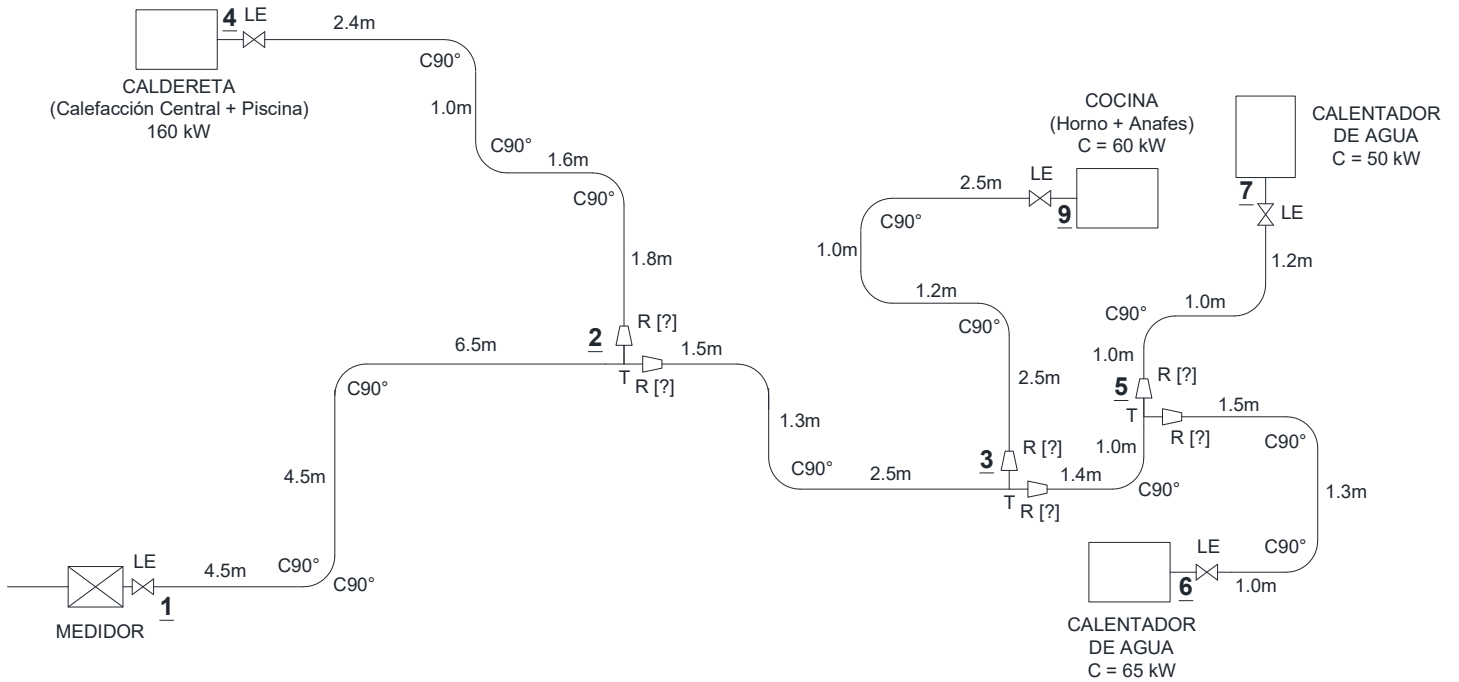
4 LE 2.4m

CALDERETA
(Calefacción Central + Piscina)
160 kW

C90°
1.0m
C90°
1.6m
C90°
1.8m

COCINA
(Horno + Anafes)
C = 60 kW

2.5m LE
9
C90°
1.0m
1.2m
C90°
2.5m

CALENTADOR
DE AGUA
C = 50 kW

7 LE
1.2m
1.0m
C90°
1.0m

R [?]
2
6.5m
T
R [?]
1.5m
C90°
1.3m
4.5m
C90°
2.5m

R [?]
3
T
R [?]
1.4m
C90°

R [?]
5
T
R [?]
1.0m
1.5m
C90°
1.3m
C90°

LE
4.5m
C90°
C90°
1
MEDIDOR

LE
6
1.0m

CALENTADOR
DE AGUA
C = 65 kW